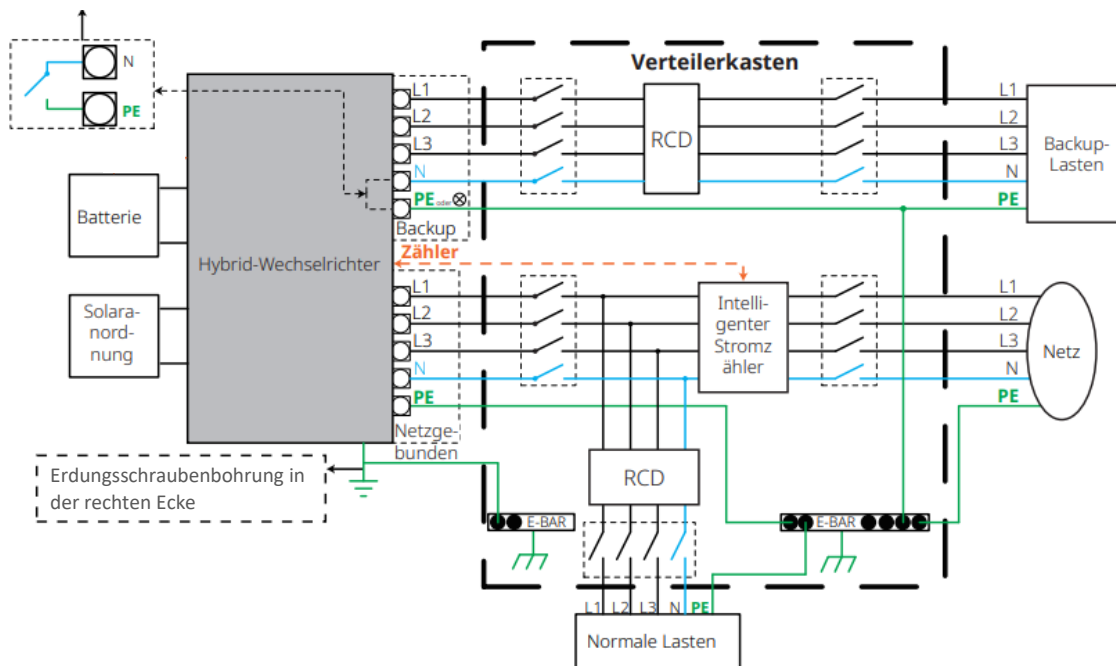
N
PE

Verteilerkasten

Batterie

Hybrid-Wechselrichter

Solaranordnung

L1
L2
L3
N
PE oder ⊗
Backup

RCD

L1
L2
L3
N
PE

Backup-Lasten

Zähler

L1
L2
L3
N
PE
Netzgebunden

Intelligenter Stromzähler

L1
L2
L3
N
PE

Netz

Erdungsschraubenbohrung in der rechten Ecke

RCD

E-BAR

E-BAR

L1 L2 L3 N PE

Normale Lasten